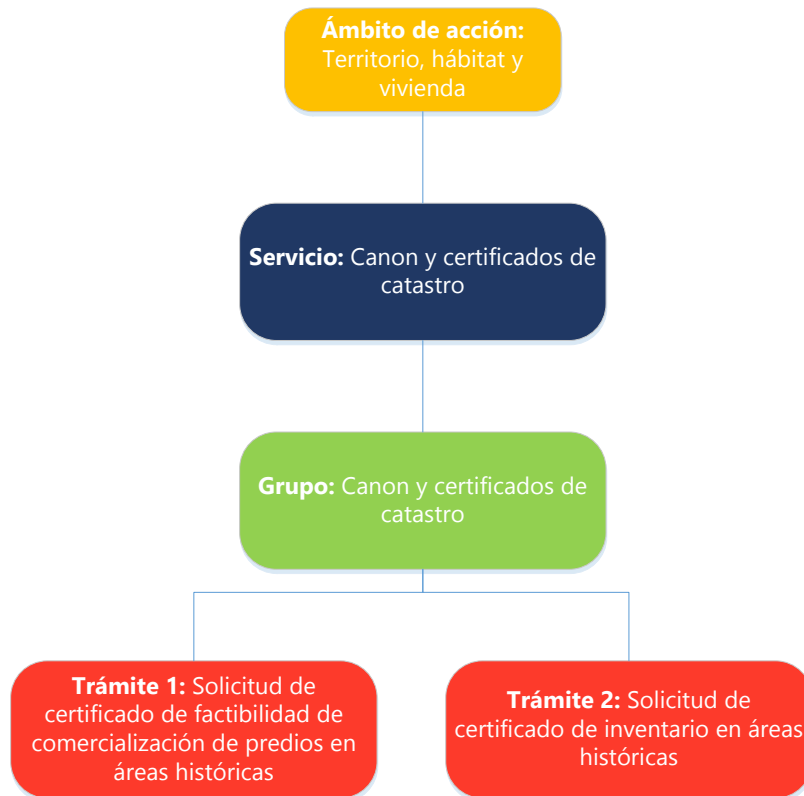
**Ámbito de acción:** Territorio, hábitat y vivienda

**Servicio:** Canon y certificados de catastro

**Grupo:** Canon y certificados de catastro

**Trámite 1:** Solicitud de certificado de factibilidad de comercialización de predios en áreas históricas

**Trámite 2:** Solicitud de certificado de inventario en áreas históricas